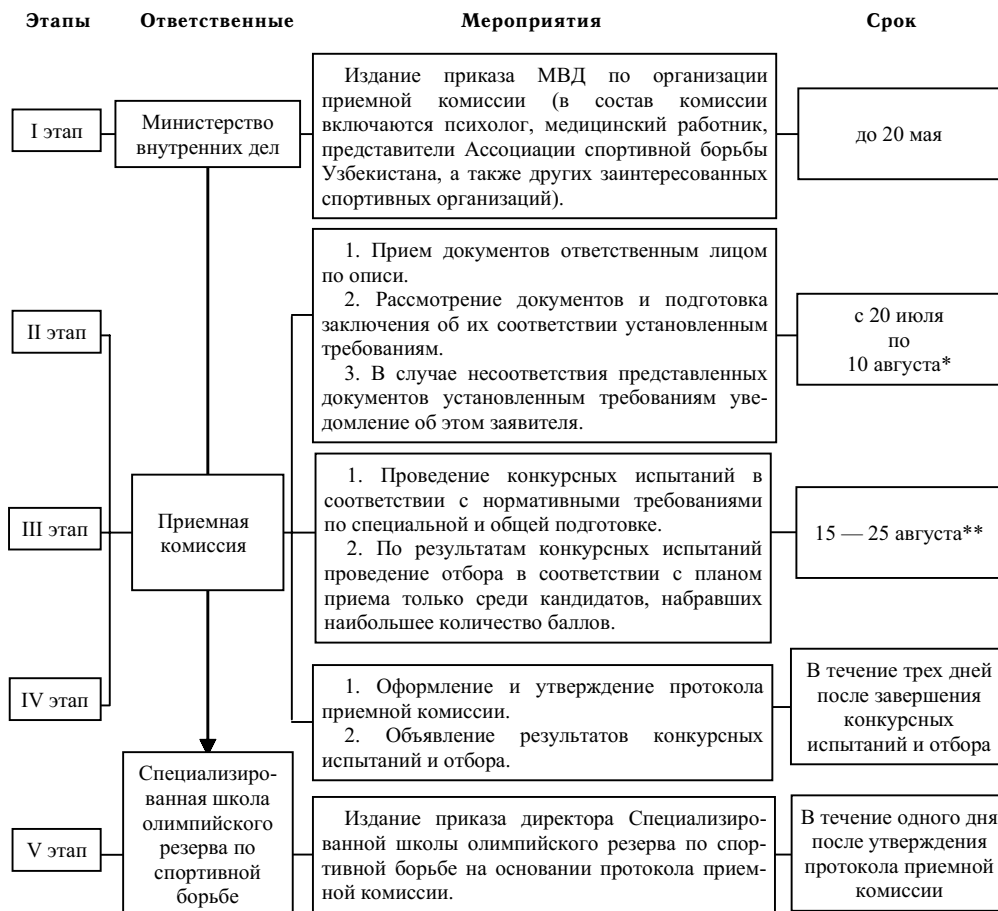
Этапы Ответственные Мероприятия Срок

I этап

Министерство внутренних дел

Издание приказа МВД по организации приемной комиссии (в состав комиссии включаются психолог, медицинский работник, представители Ассоциации спортивной борьбы Узбекистана, а также других заинтересованных спортивных организаций).

до 20 мая

II этап

III этап

IV этап

Приемная комиссия

1. Прием документов ответственным лицом по описи.
2. Рассмотрение документов и подготовка заключения об их соответствии установленным требованиям.
3. В случае несоответствия представленных документов установленным требованиям уведомление об этом заявителя.

с 20 июля по 10 августа*

1. Проведение конкурсных испытаний в соответствии с нормативными требованиями по специальной и общей подготовке.
2. По результатам конкурсных испытаний проведение отбора в соответствии с планом приема только среди кандидатов, набравших наибольшее количество баллов.

15 — 25 августа**

1. Оформление и утверждение протокола приемной комиссии.
2. Объявление результатов конкурсных испытаний и отбора.

В течение трех дней после завершения конкурсных испытаний и отбора

V этап

Специализированная школа олимпийского резерва по спортивной борьбе

Издание приказа директора Специализированной школы олимпийского резерва по спортивной борьбе на основании протокола приемной комиссии.

В течение одного дня после утверждения протокола приемной комиссии